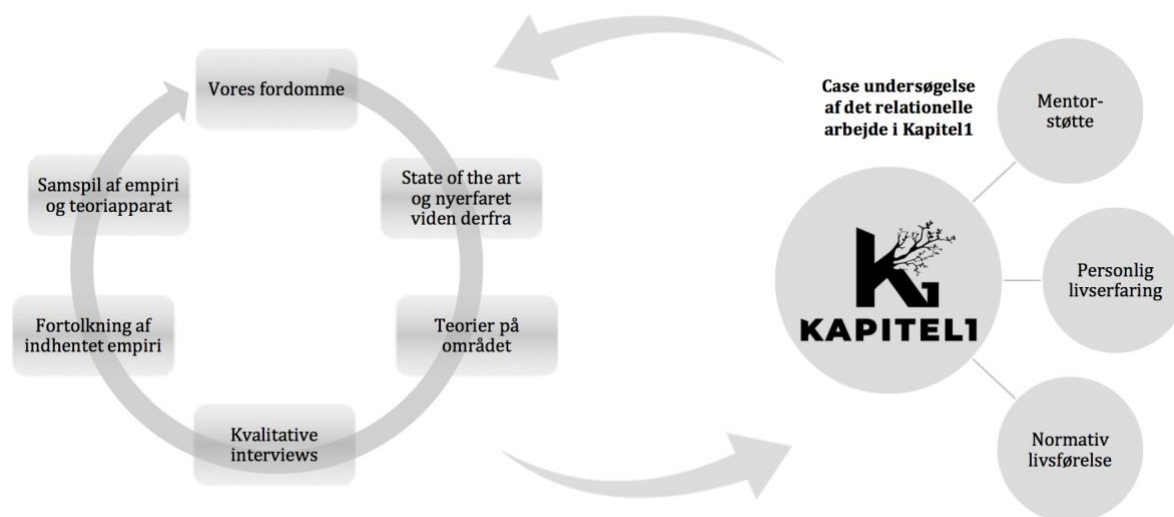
Vores fordomme

State of the art og nyerfaret viden derfra

Teorier på området

Kvalitative interviews

Fortolkning af indhentet empiri

Samspil af empiri og teoriapparat

Case undersøgelse af det relationelle arbejde i Kapitel1

KAPITEL1

Mentorstøtte

Personlig livserfaring

Normativ livsførelse